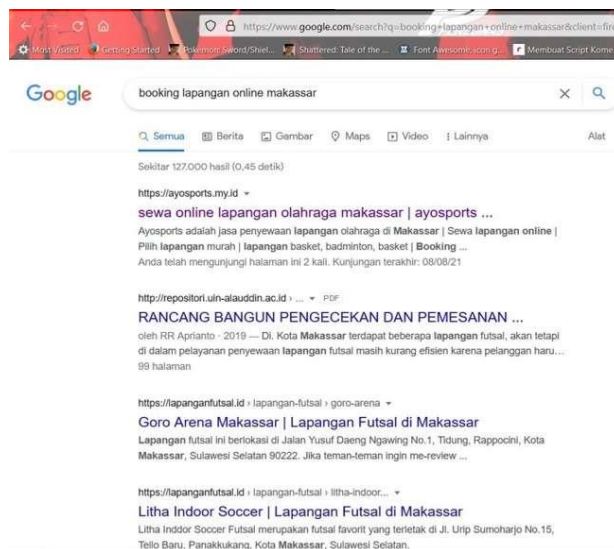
https://www.google.com/search?q=booking+lapangan+online+makassar&client=fir

Most Visited | Getting Started | Pokemon Sword/Shiel... | Shattered: Tale of the ... | Font Awesome, icon g... | Membuat Script Kome

Google

booking lapangan online makassar

Semua | Berita | Gambar | Maps | Video | Lainnya | Alat

Sekitar 127.000 hasil (0,45 detik)

https://ayosports.my.id

sewa online lapangan olahraga makassar | ayosports ...

Ayosports adalah jasa penyewaan lapangan olahraga di Makassar | Sewa lapangan online | Pilih lapangan murah | lapangan basket, badminton, basket | Booking ...

Anda telah mengunjungi halaman ini 2 kali. Kunjungan terakhir: 08/08/21

http://repositori.uin-alauddin.ac.id › ... PDF

RANCANG BANGUN PENGECEKAN DAN PEMESANAN ...

oleh RR Aprianto · 2019 — Di. Kota Makassar terdapat beberapa lapangan futsal, akan tetapi di dalam pelayanan penyewaan lapangan futsal masih kurang efisien karena pelanggan haru...

99 halaman

https://lapanganfutsal.id › lapangan-futsal › goro-arena

Goro Arena Makassar | Lapangan Futsal di Makassar

Lapangan futsal ini berlokasi di Jalan Yusuf Daeng Ngawing No.1, Tidung, Rappocini, Kota Makassar, Sulawesi Selatan 90222. Jika teman-teman ingin me-review ...

https://lapanganfutsal.id › lapangan-futsal › litha-indoor...

Litha Indoor Soccer | Lapangan Futsal di Makassar

Litha Inddor Soccer Futsal merupakan futsal favorit yang terletak di Jl. Urip Sumoharjo No.15, Tello Baru, Panakkukang, Kota Makassar, Sulawesi Selatan.